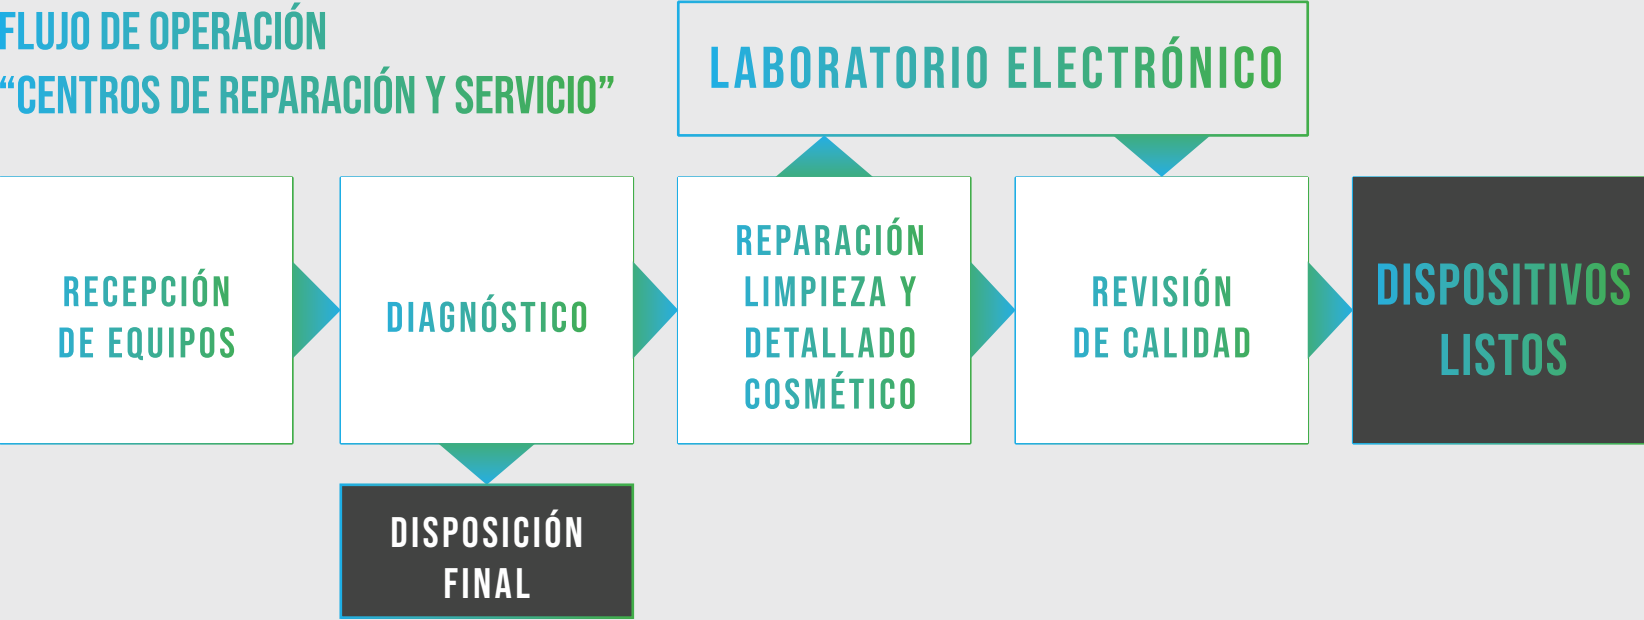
FLUJO DE OPERACIÓN
“CENTROS DE REPARACIÓN Y SERVICIO”

LABORATORIO ELECTRÓNICO

RECEPCIÓN DE EQUIPOS

DIAGNÓSTICO

REPARACIÓN LIMPIEZA Y DETALLADO COSMÉTICO

REVISIÓN DE CALIDAD

DISPOSITIVOS LISTOS

DISPOSICIÓN FINAL